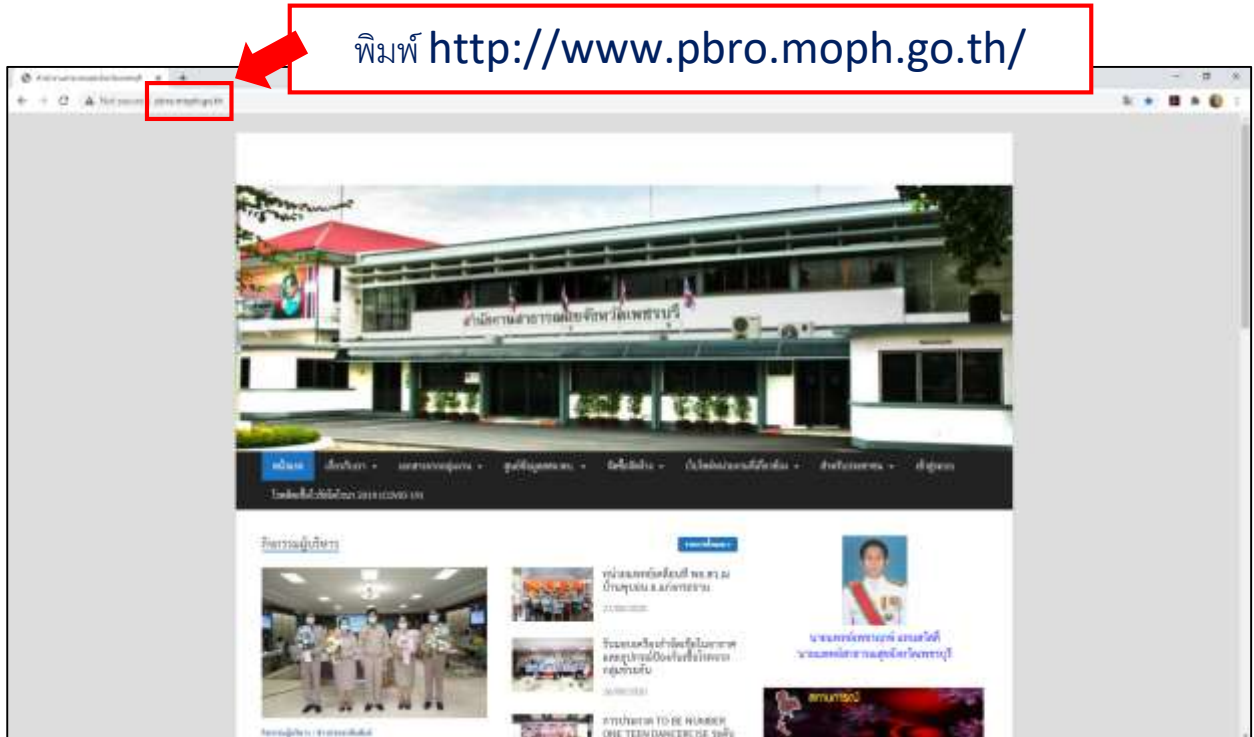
พิมพ์ http://www.pbro.moph.go.th/

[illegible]

Not secure | pbro.moph.go.th

สำนักงานสาธารณสุขจังหวัดเพชรบุรี

หน้าแรก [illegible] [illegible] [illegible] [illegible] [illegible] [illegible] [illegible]

โรคติดเชื้อไวรัสโคโรนา 2019 (COVID-19)

กิจกรรมผู้บริหาร

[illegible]

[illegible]

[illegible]

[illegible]

การประกวด TO BE NUMBER ONE TEEN DANCERCISE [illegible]

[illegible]

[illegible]

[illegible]